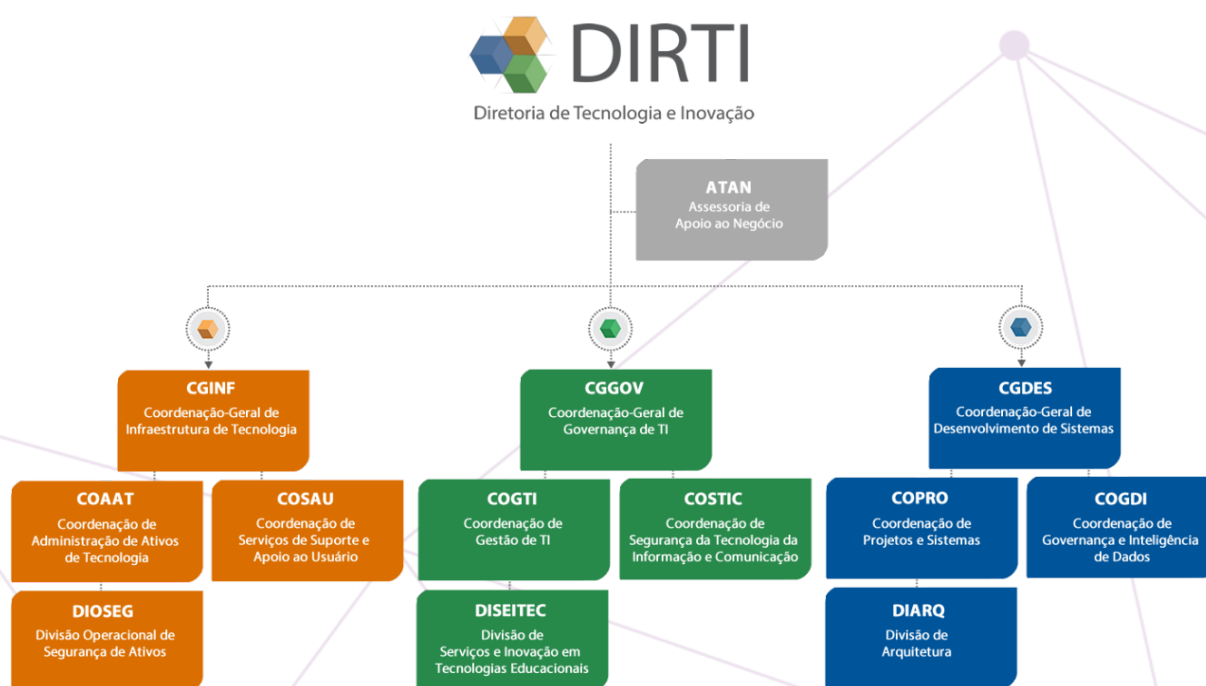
DIRTI
Diretoria de Tecnologia e Inovação

ATAN
Assessoria de Apoio ao Negócio

CGINF
Coordenação-Geral de Infraestrutura de Tecnologia

COAAT
Coordenação de Administração de Ativos de Tecnologia

COSAU
Coordenação de Serviços de Suporte e Apoio ao Usuário

DIOSEG
Divisão Operacional de Segurança de Ativos

CGGOV
Coordenação-Geral de Governança de TI

COGTI
Coordenação de Gestão de TI

COSTIC
Coordenação de Segurança da Tecnologia da Informação e Comunicação

DISEITEC
Divisão de Serviços e Inovação em Tecnologias Educacionais

CGDES
Coordenação-Geral de Desenvolvimento de Sistemas

COPRO
Coordenação de Projetos e Sistemas

COGDI
Coordenação de Governança e Inteligência de Dados

DIARQ
Divisão de Arquitetura